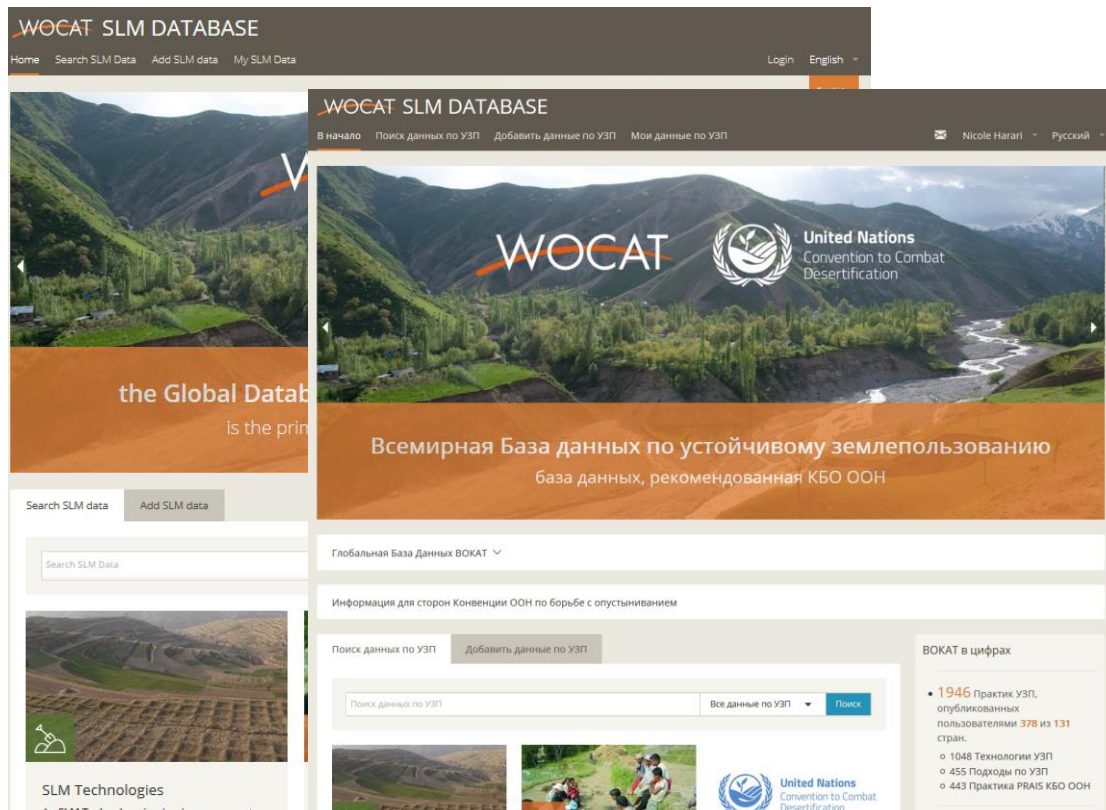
WOCAT SLM DATABASE

Home Search SLM Data Add SLM data My SLM Data Login English

the Global Datab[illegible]
is the prim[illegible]

Search SLM data Add SLM data

Search SLM Data

SLM Technologies

WOCAT SLM DATABASE

В начало Поиск данных по УЗП Добавить данные по УЗП Мои данные по УЗП Nicole Harari Русский

WOCAT United Nations Convention to Combat Desertification

Всемирная База данных по устойчивому землепользованию
база данных, рекомендованная КБО ООН

Глобальная База Данных ВОКАТ

Информация для сторон Конвенции ООН по борьбе с опустыниванием

Поиск данных по УЗП Добавить данные по УЗП

Поиск данных по УЗП Все данные по УЗП Поиск

United Nations Convention to Combat Desertification

ВОКАТ в цифрах

• 1946 Практик УЗП, опубликованных пользователями 378 из 131 стран.
 ○ 1048 Технологии УЗП
 ○ 455 Подходы по УЗП
 ○ 443 Практика PRAIS КБО ООН